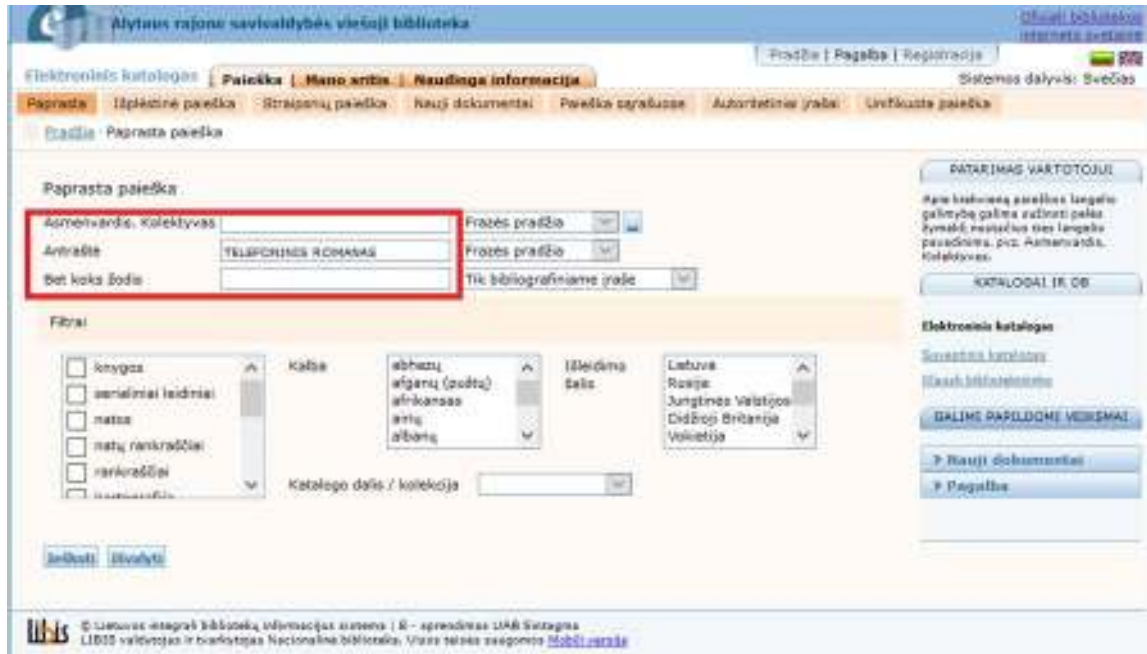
Alytaus rajono savivaldybės viešoji biblioteka

Oficiali bibliotekos interneto svetainė

Pradžia | Pagalba | Registracija

Elektroninis katalogas | Paieška | Mano antis | Naudinga informacija

Sistemos dalyvis: Svečias

Paprasta | Išplėstinė paieška | Straipsnių paieška | Nauji dokumentai | Paieška sąrašuose | Autoritetiniai įrašai | Unifikuota paieška

Pradžia · Paprasta paieška

Paprasta paieška

| | | |
|---|---|---|
| Asmenvardis, Kolektyvas | | Frazės pradžia |
| Antraštė | TELEFONINIS ROMANAS | Frazės pradžia |
| Bet koks žodis | | Tik bibliografiniame įraše |

Filtrai

knygos
serialiniai leidiniai
natos
natų rankraščiai
rankraščiai
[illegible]

Kalba
abhazų
afganų (puštų)
afrikanas
ainų
albanų

Išleidimo šalis
Lietuva
Rusija
Jungtinės Valstijos
Didžioji Britanija
Vokietija

Katalogo dalis / kolekcija

Ieškoti | Išvalyti

PATARIMAS VARTOTOJUI

Apie kiekvieną paieškos langelio galimybę galima sužinoti pelės žymeklį nustačius ties langelio pavadinimu, pvz. Asmenvardis, Kolektyvas.

KATALOGAI IR DB

Elektroninis katalogas

Suvestinis katalogas

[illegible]

GALIMI PAPILDOMI VEIKSMAI

▸ Nauji dokumentai

▸ Pagalba

libis © Lietuvos integrali bibliotekų informacijos sistema | © - sprendimas UAB Sintagma
LIBIS valdytojas ir tvarkytojas Nacionalinė biblioteka. Visos teisės saugomos Mobili versija